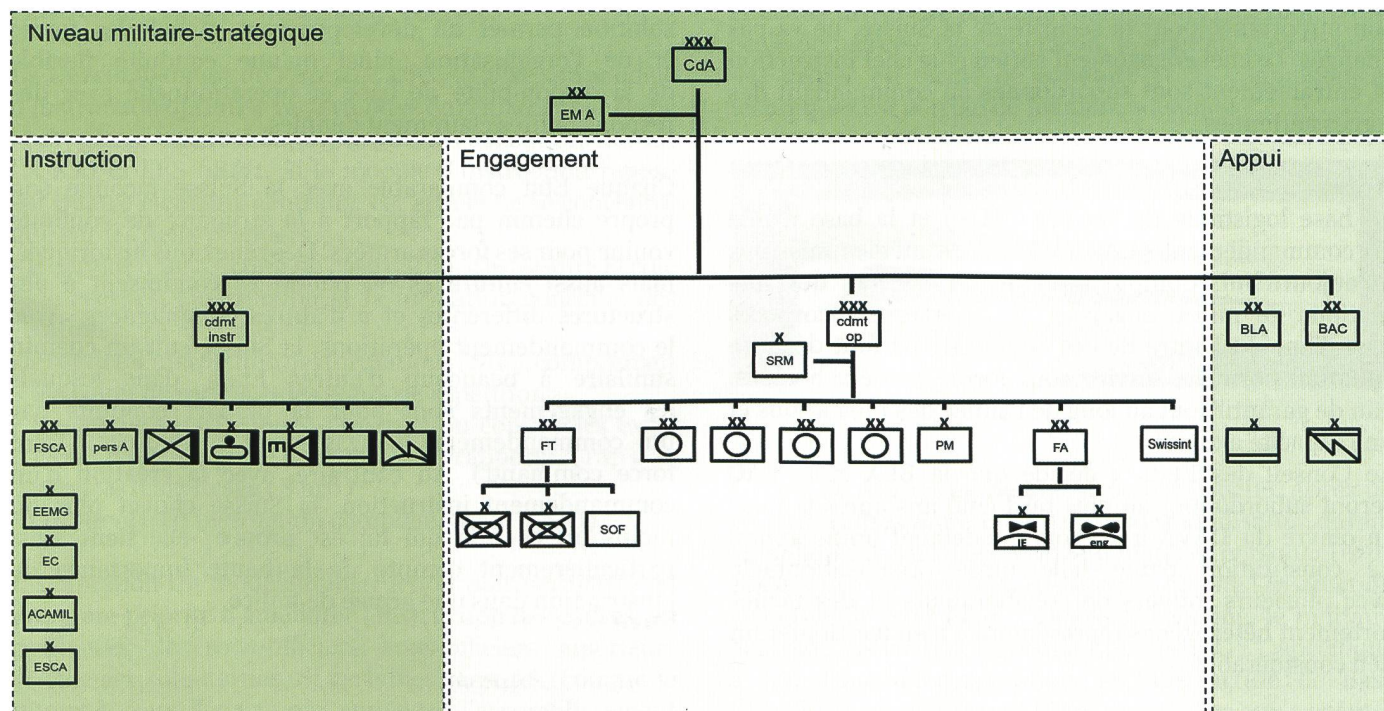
Niveau militaire-stratégique

XXX
CdA

XX
EM A

Instruction

Engagement

Appui

XXX
cdmt instr

XX
FSCA

X
pers A

X

X

X

X

X

X
EEMG

X
EC

X
ACAMIL

X
ESCA

XXX
cdmt op

X
SRM

XX
FT

X

X

SOF

XX

XX

XX

XX

X
PM

XX
FA

X
IE

X
eng

X
Swissint

XX
BLA

XX
BAC